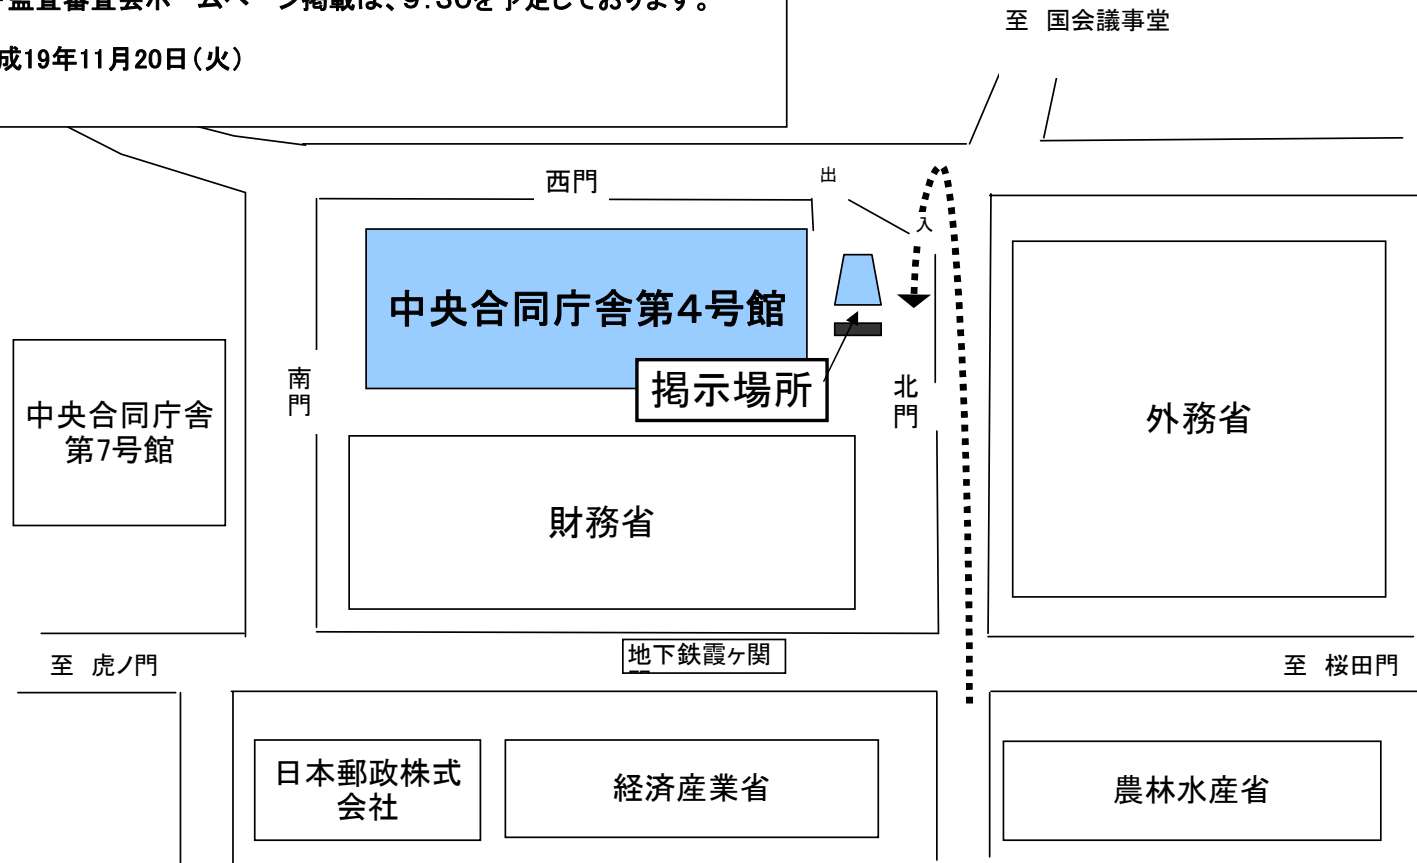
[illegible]監査審査会ホ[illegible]ムペ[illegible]ジ掲載は、9:30を予定しております。

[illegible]成19年11月20日（火）

至　国会議事堂

西門

出

入

中央合同庁舎第4号館

掲示場所

南門

北門

中央合同庁舎第7号館

外務省

財務省

地下鉄霞ケ関

至　虎ノ門

至　桜田門

日本郵政株式会社

経済産業省

農林水産省